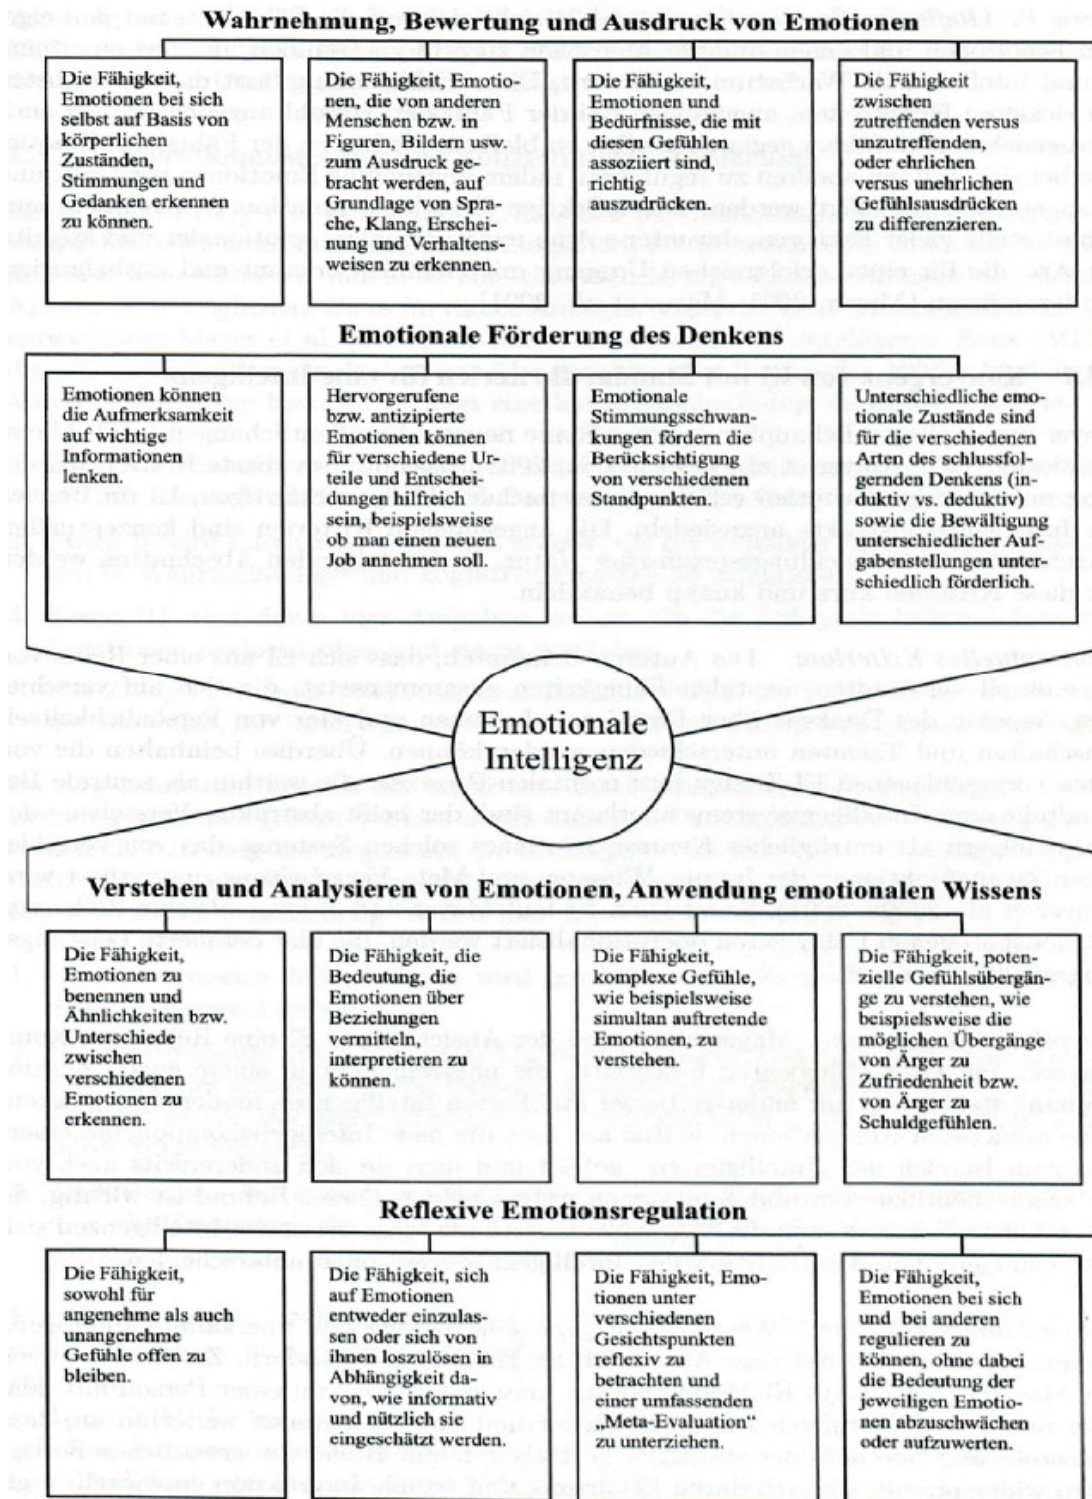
Wahrnehmung, Bewertung und Ausdruck von Emotionen

Die Fähigkeit, Emotionen bei sich selbst auf Basis von körperlichen Zuständen, Stimmungen und Gedanken erkennen zu können.

Die Fähigkeit, Emotionen, die von anderen Menschen bzw. in Figuren, Bildern usw. zum Ausdruck gebracht werden, auf Grundlage von Sprache, Klang, Erscheinung und Verhaltensweisen zu erkennen.

Die Fähigkeit, Emotionen und Bedürfnisse, die mit diesen Gefühlen assoziiert sind, richtig auszudrücken.

Die Fähigkeit zwischen zutreffenden versus unzutreffenden, oder ehrlichen versus unehrlichen Gefühlsausdrücken zu differenzieren.

Emotionale Förderung des Denkens

Emotionen können die Aufmerksamkeit auf wichtige Informationen lenken.

Hervorgerufene bzw. antizipierte Emotionen können für verschiedene Urteile und Entscheidungen hilfreich sein, beispielsweise ob man einen neuen Job annehmen soll.

Emotionale Stimmungsschwankungen fördern die Berücksichtigung von verschiedenen Standpunkten.

Unterschiedliche emotionale Zustände sind für die verschiedenen Arten des schlussfolgernden Denkens (induktiv vs. deduktiv) sowie die Bewältigung unterschiedlicher Aufgabenstellungen unterschiedlich förderlich.

Emotionale Intelligenz

Verstehen und Analysieren von Emotionen, Anwendung emotionalen Wissens

Die Fähigkeit, Emotionen zu benennen und Ähnlichkeiten bzw. Unterschiede zwischen verschiedenen Emotionen zu erkennen.

Die Fähigkeit, die Bedeutung, die Emotionen über Beziehungen vermitteln, interpretieren zu können.

Die Fähigkeit, komplexe Gefühle, wie beispielsweise simultan auftretende Emotionen, zu verstehen.

Die Fähigkeit, potenzielle Gefühlsübergänge zu verstehen, wie beispielsweise die möglichen Übergänge von Ärger zu Zufriedenheit bzw. von Ärger zu Schuldgefühlen.

Reflexive Emotionsregulation

Die Fähigkeit, sowohl für angenehme als auch unangenehme Gefühle offen zu bleiben.

Die Fähigkeit, sich auf Emotionen entweder einzulassen oder sich von ihnen loszulösen in Abhängigkeit davon, wie informativ und nützlich sie eingeschätzt werden.

Die Fähigkeit, Emotionen unter verschiedenen Gesichtspunkten reflexiv zu betrachten und einer umfassenden „Meta-Evaluation" zu unterziehen.

Die Fähigkeit, Emotionen bei sich und bei anderen regulieren zu können, ohne dabei die Bedeutung der jeweiligen Emotionen abzuschwächen oder aufzuwerten.